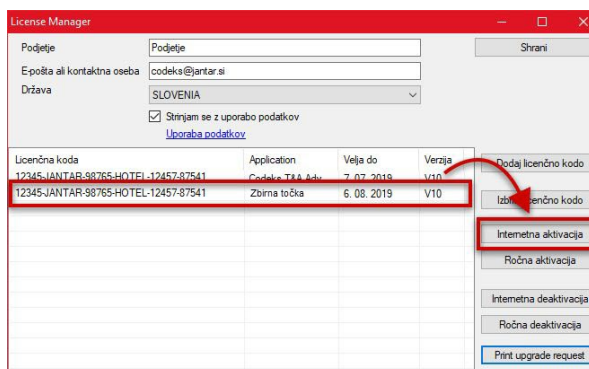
License Manager

Podjetje | Podjetje
E-pošta ali kontaktna oseba | codeks@jantar.si
Država | SLOVENIA

Strinjam se z uporabo podatkov
Uporaba podatkov

Shrani

| Licenčna koda | Application | Velja do | Verzija |
|---|---|---|---|
| 12345-JANTAR-98765-HOTEL-12457-87541 | Codeks T&A Adv | 7. 07. 2019 | V10 |
| 12345-JANTAR-98765-HOTEL-12457-87541 | Zbirna točka | 6. 08. 2019 | V10 |

Dodaj licenčno kodo
Izbr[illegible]cenčno kodo
Internetna aktivacija
Ročna aktivacija
Internetna deaktivacija
Ročna deaktivacija
Print upgrade request